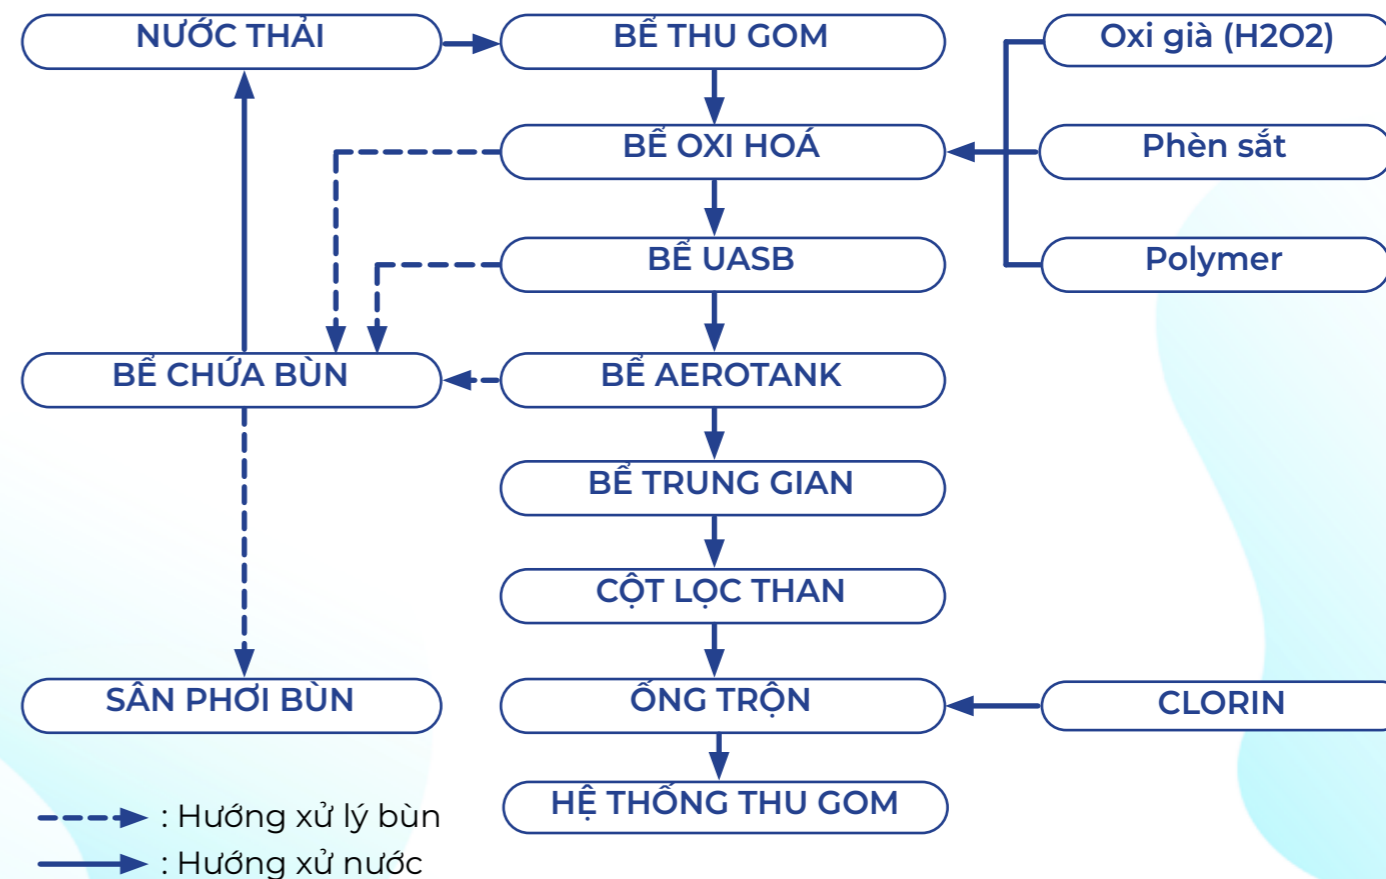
NƯỚC THẢI

BỂ THU GOM

Oxi già (H2O2)

BỂ OXI HOÁ

Phèn sắt

BỂ UASB

Polymer

BỂ CHỨA BÙN

BỂ AEROTANK

BỂ TRUNG GIAN

CỘT LỌC THAN

SÂN PHƠI BÙN

ỐNG TRỘN

CLORIN

HỆ THỐNG THU GOM

: Hướng xử lý bùn

: Hướng xử nước